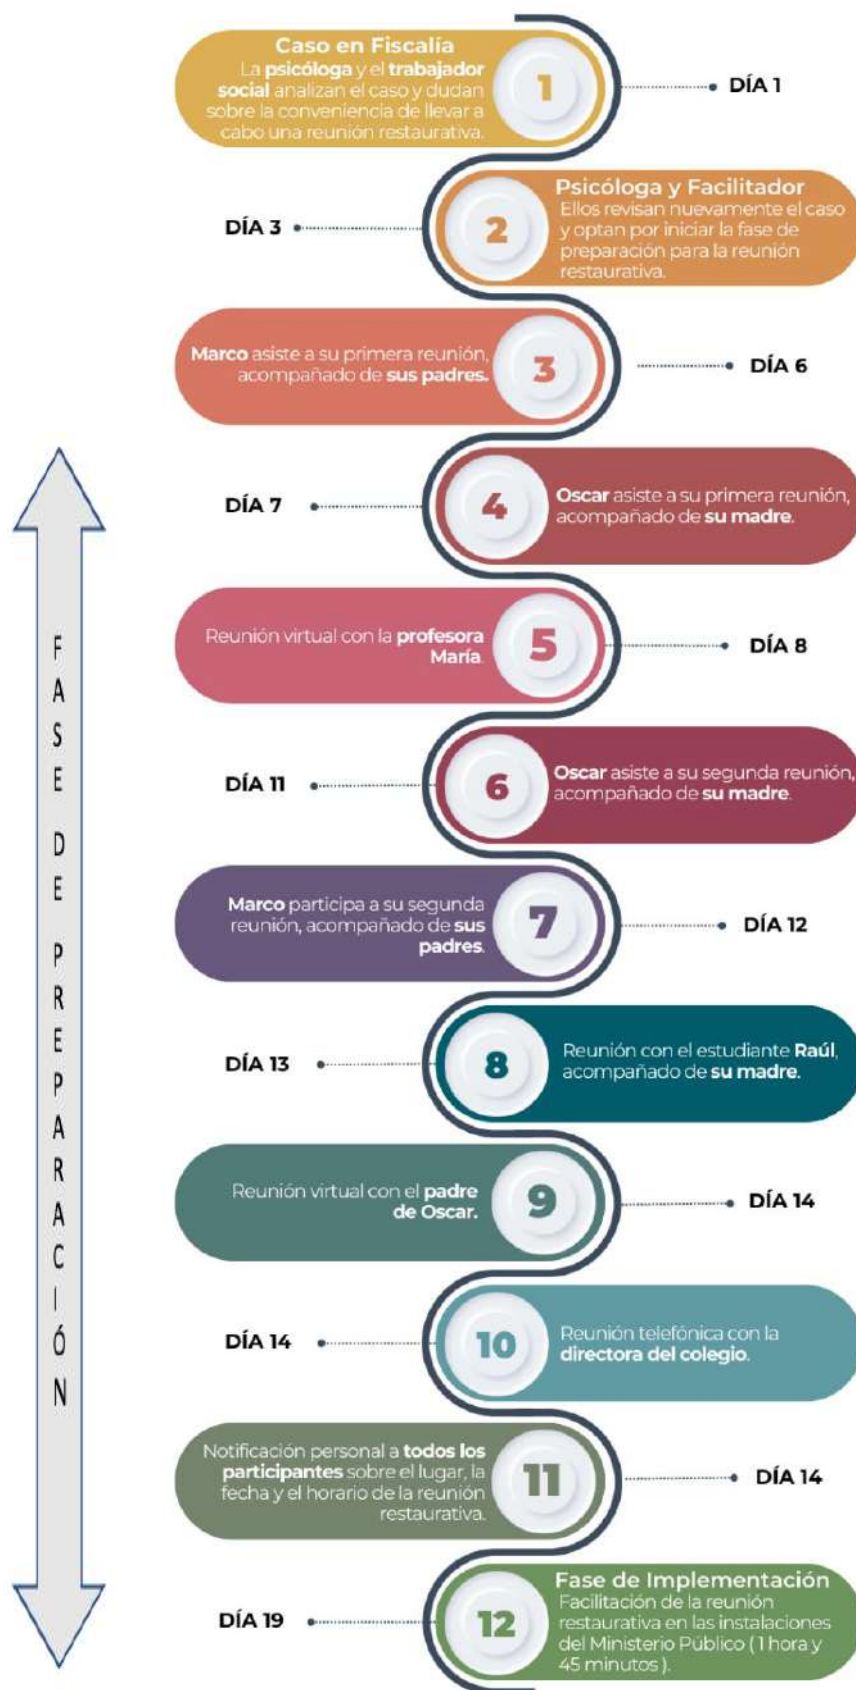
FASE DE PREPARACIÓN

Caso en Fiscalía
La psicóloga y el trabajador social analizan el caso y dudan sobre la conveniencia de llevar a cabo una reunión restaurativa.

1

DÍA 1

DÍA 3

2

Psicóloga y Facilitador
Ellos revisan nuevamente el caso y optan por iniciar la fase de preparación para la reunión restaurativa.

Marco asiste a su primera reunión, acompañado de sus padres.

3

DÍA 6

DÍA 7

4

Oscar asiste a su primera reunión, acompañado de su madre.

Reunión virtual con la profesora María.

5

DÍA 8

DÍA 11

6

Oscar asiste a su segunda reunión, acompañado de su madre.

Marco participa a su segunda reunión, acompañado de sus padres.

7

DÍA 12

DÍA 13

8

Reunión con el estudiante Raúl, acompañado de su madre.

Reunión virtual con el padre de Oscar.

9

DÍA 14

DÍA 14

10

Reunión telefónica con la directora del colegio.

Notificación personal a todos los participantes sobre el lugar, la fecha y el horario de la reunión restaurativa.

11

DÍA 14

DÍA 19

12

Fase de Implementación
Facilitación de la reunión restaurativa en las instalaciones del Ministerio Público (1 hora y 45 minutos).